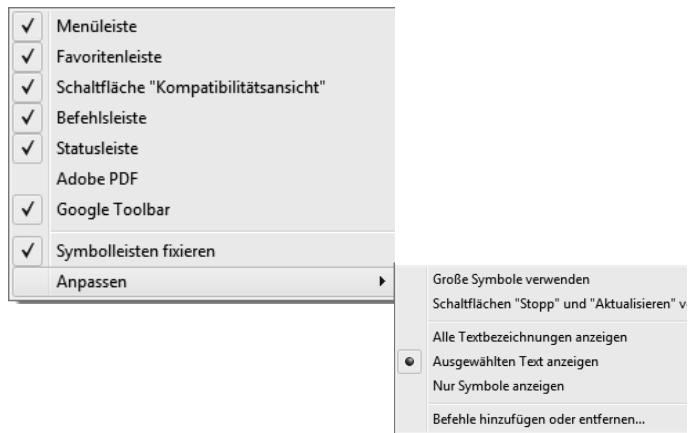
✓ Menüleiste
✓ Favoritenleiste
✓ Schaltfläche "Kompatibilitätsansicht"
✓ Befehlsleiste
✓ Statusleiste
Adobe PDF
✓ Google Toolbar
✓ Symbolleisten fixieren
Anpassen

Große Symbole verwenden
Schaltflächen "Stopp" und "Aktualisieren" v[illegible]
Alle Textbezeichnungen anzeigen
● Ausgewählten Text anzeigen
Nur Symbole anzeigen
Befehle hinzufügen oder entfernen...